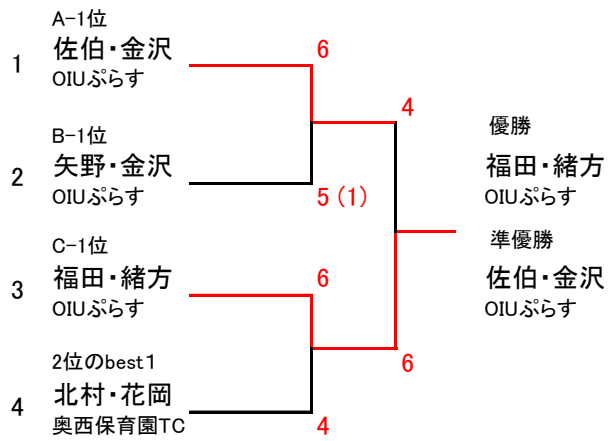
1
A−1位
佐伯・金沢
OIUぷらす

6

4

2
B−1位
矢野・金沢
OIUぷらす

5（1）

優勝
福田・緒方
OIUぷらす

準優勝
佐伯・金沢
OIUぷらす

3
C−1位
福田・緒方
OIUぷらす

6

6

4
2位のbest１
北村・花岡
奥西保育園TC

4